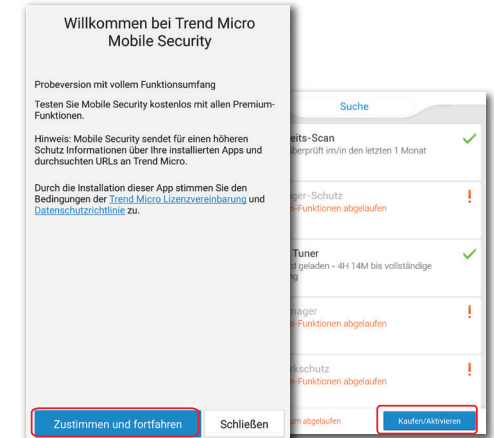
Willkommen bei Trend Micro Mobile Security

Probeversion mit vollem Funktionsumfang

Testen Sie Mobile Security kostenlos mit allen Premium-Funktionen.

Hinweis: Mobile Security sendet für einen höheren Schutz Informationen über Ihre installierten Apps und durchsuchten URLs an Trend Micro.

Durch die Installation dieser App stimmen Sie den Bedingungen der Trend Micro Lizenzvereinbarung und Datenschutzrichtlinie zu.

Zustimmen und fortfahren

Schließen

Suche

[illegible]eits-Scan
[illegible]berprüft im/in den letzten 1 Monat

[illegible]ger-Schutz
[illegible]-Funktionen abgelaufen

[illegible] Tuner
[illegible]d geladen - 4H 14M bis vollständige

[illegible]nager
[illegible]-Funktionen abgelaufen

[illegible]rkschutz
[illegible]-Funktionen abgelaufen

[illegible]m abgelaufen

Kaufen/Aktivieren